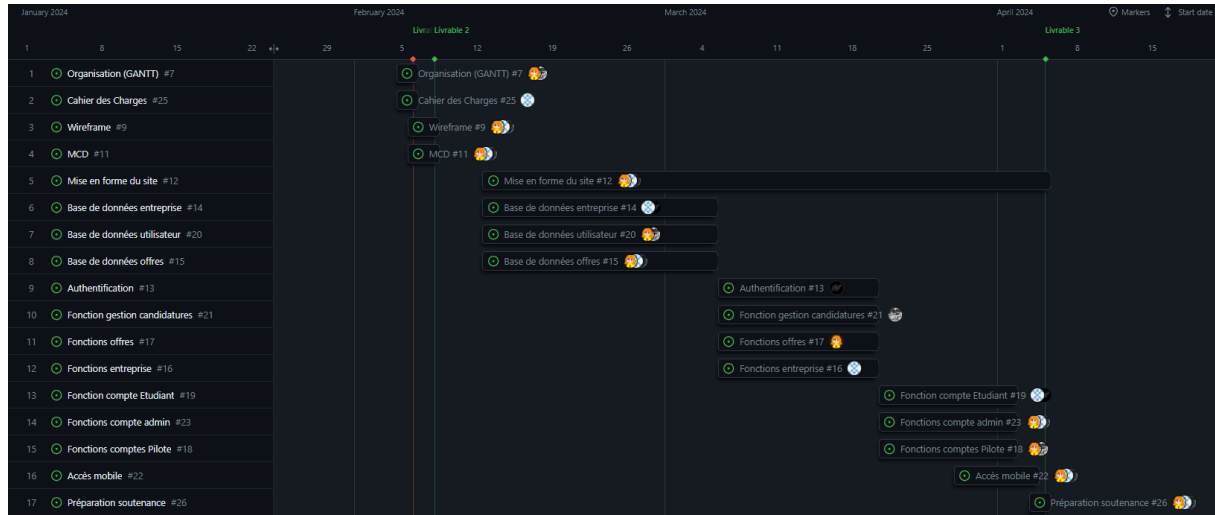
January 2024 February 2024 March 2024 April 2024 Markers Start date

Livrable 2 Livrable 2 Livrable 3

1 8 15 22 29 5 12 19 26 4 11 18 25 1 8 15

| | |
|---|---|
| 1 | Organisation (GANTT) #7 |
| 2 | Cahier des Charges #25 |
| 3 | Wireframe #9 |
| 4 | MCD #11 |
| 5 | Mise en forme du site #12 |
| 6 | Base de données entreprise #14 |
| 7 | Base de données utilisateur #20 |
| 8 | Base de données offres #15 |
| 9 | Authentification #13 |
| 10 | Fonction gestion candidatures #21 |
| 11 | Fonctions offres #17 |
| 12 | Fonctions entreprise #16 |
| 13 | Fonction compte Etudiant #19 |
| 14 | Fonctions compte admin #23 |
| 15 | Fonctions comptes Pilote #18 |
| 16 | Accès mobile #22 |
| 17 | Préparation soutenance #26 |

Organisation (GANTT) #7
Cahier des Charges #25
Wireframe #9
MCD #11
Mise en forme du site #12
Base de données entreprise #14
Base de données utilisateur #20
Base de données offres #15
Authentification #13
Fonction gestion candidatures #21
Fonctions offres #17
Fonctions entreprise #16
Fonction compte Etudiant #19
Fonctions compte admin #23
Fonctions comptes Pilote #18
Accès mobile #22
Préparation soutenance #26